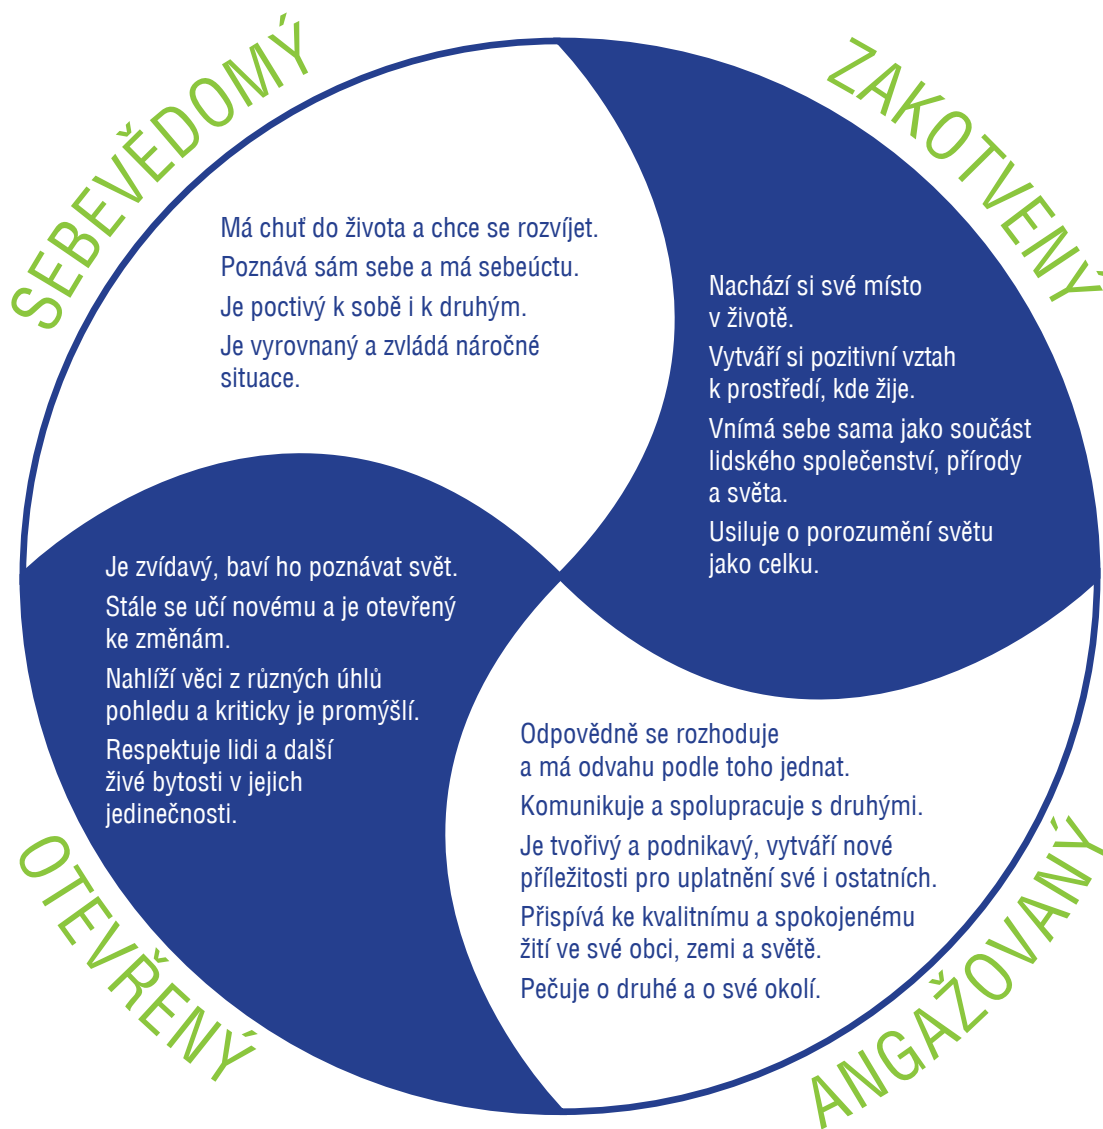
SEBEVĚDOMÝ

Má chuť do života a chce se rozvíjet.

Poznává sám sebe a má sebeúctu.

Je poctivý k sobě i k druhým.

Je vyrovnaný a zvládá náročné situace.

ZAKOTVENÝ

Nachází si své místo v životě.

Vytváří si pozitivní vztah k prostředí, kde žije.

Vnímá sebe sama jako součást lidského společenství, přírody a světa.

Usiluje o porozumění světu jako celku.

Je zvídavý, baví ho poznávat svět.

Stále se učí novému a je otevřený ke změnám.

Nahlíží věci z různých úhlů pohledu a kriticky je promýšlí.

Respektuje lidi a další živé bytosti v jejich jedinečnosti.

OTEVŘENÝ

Odpovědně se rozhoduje a má odvahu podle toho jednat.

Komunikuje a spolupracuje s druhými.

Je tvořivý a podnikavý, vytváří nové příležitosti pro uplatnění své i ostatních.

Přispívá ke kvalitnímu a spokojenému žití ve své obci, zemi a světě.

Pečuje o druhé a o své okolí.

ANGAŽOVANÝ